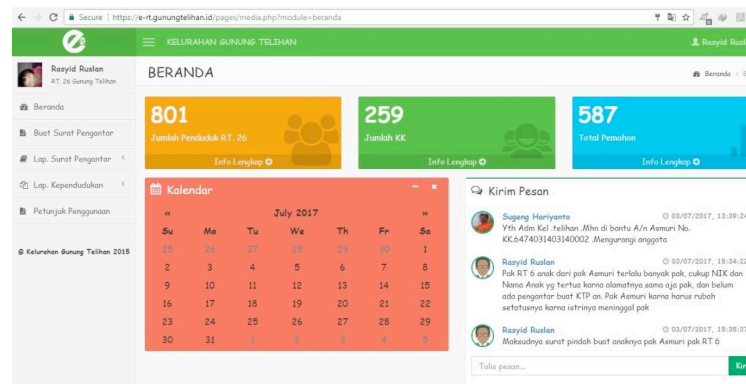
Secure | https://e-rt.gunungtelihan.id/pages/media.php?module=beranda

KELURAHAN GUNUNG TELIHAN

Rasyid Rusl

Rasyid Ruslan
RT. 26 Gunung Telihan

Beranda
Buat Surat Pengantar
Lap. Surat Pengantar
Lap. Kependudukan
Petunjuk Penggunaan

© Kelurahan Gunung Telihan 2015

BERANDA

Beranda > E

801
Jumlah Penduduk RT. 26
Info Lengkap

259
Jumlah KK
Info Lengkap

587
Total Pemohon
Info Lengkap

Kalendar

«
July 2017
»

| Su | Mo | Tu | We | Th | Fr | Sa |
|---|---|---|---|---|---|---|
| 25 | 26 | 27 | 28 | 29 | 30 | 1 |
| 2 | 3 | 4 | 5 | 6 | 7 | 8 |
| 9 | 10 | 11 | 12 | 13 | 14 | 15 |
| 16 | 17 | 18 | 19 | 20 | 21 | 22 |
| 23 | 24 | 25 | 26 | 27 | 28 | 29 |
| 30 | 31 | 1 | 2 | 3 | 4 | 5 |

Kirim Pesan

Sugeng Hariyanto
03/07/2017, 13:39:24
Yth Adm Kel .telihan .Mhn di bantu A/n Asmuri No. KK.6474031403140002 .Mengurangi anggota

Rasyid Ruslan
03/07/2017, 15:34:2
Pak RT 6 anak dari pak Asmuri terlalu banyak pak, cukup NIK dan Nama Anak yg tertua karna alamatnya sama aja pak, dan belum ada pengantar buat KTP an. Pak Asmuri karna harus rubah setatusnya karna istrinya meninggal pak

Rasyid Ruslan
03/07/2017, 15:35:3
Maksudnya surat pindah buat anaknya pak Asmuri pak RT 6

Tulis pesan...
Kir